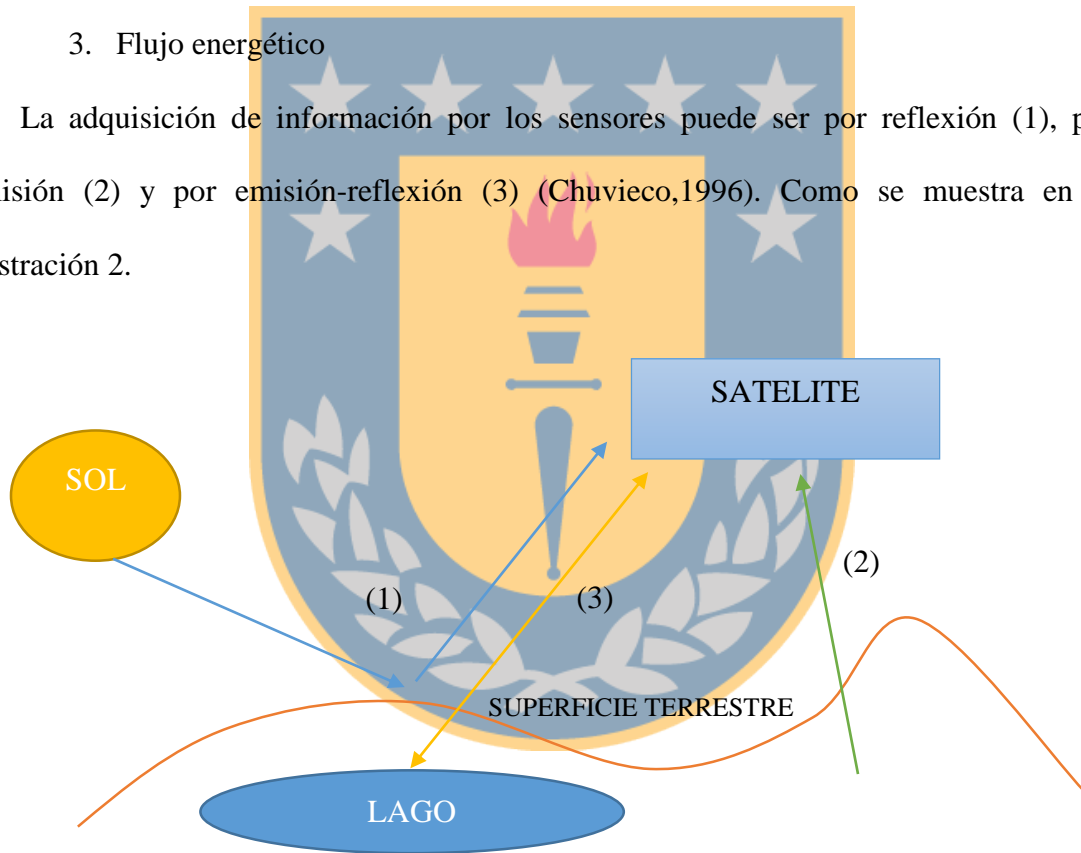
3. Flujo energético

La adquisición de información por los sensores puede ser por reflexión (1), p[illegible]isión (2) y por emisión-reflexión (3) (Chuvieco,1996). Como se muestra en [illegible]stración 2.

SATELITE

SOL

(2)

(1)

(3)

SUPERFICIE TERRESTRE

LAGO